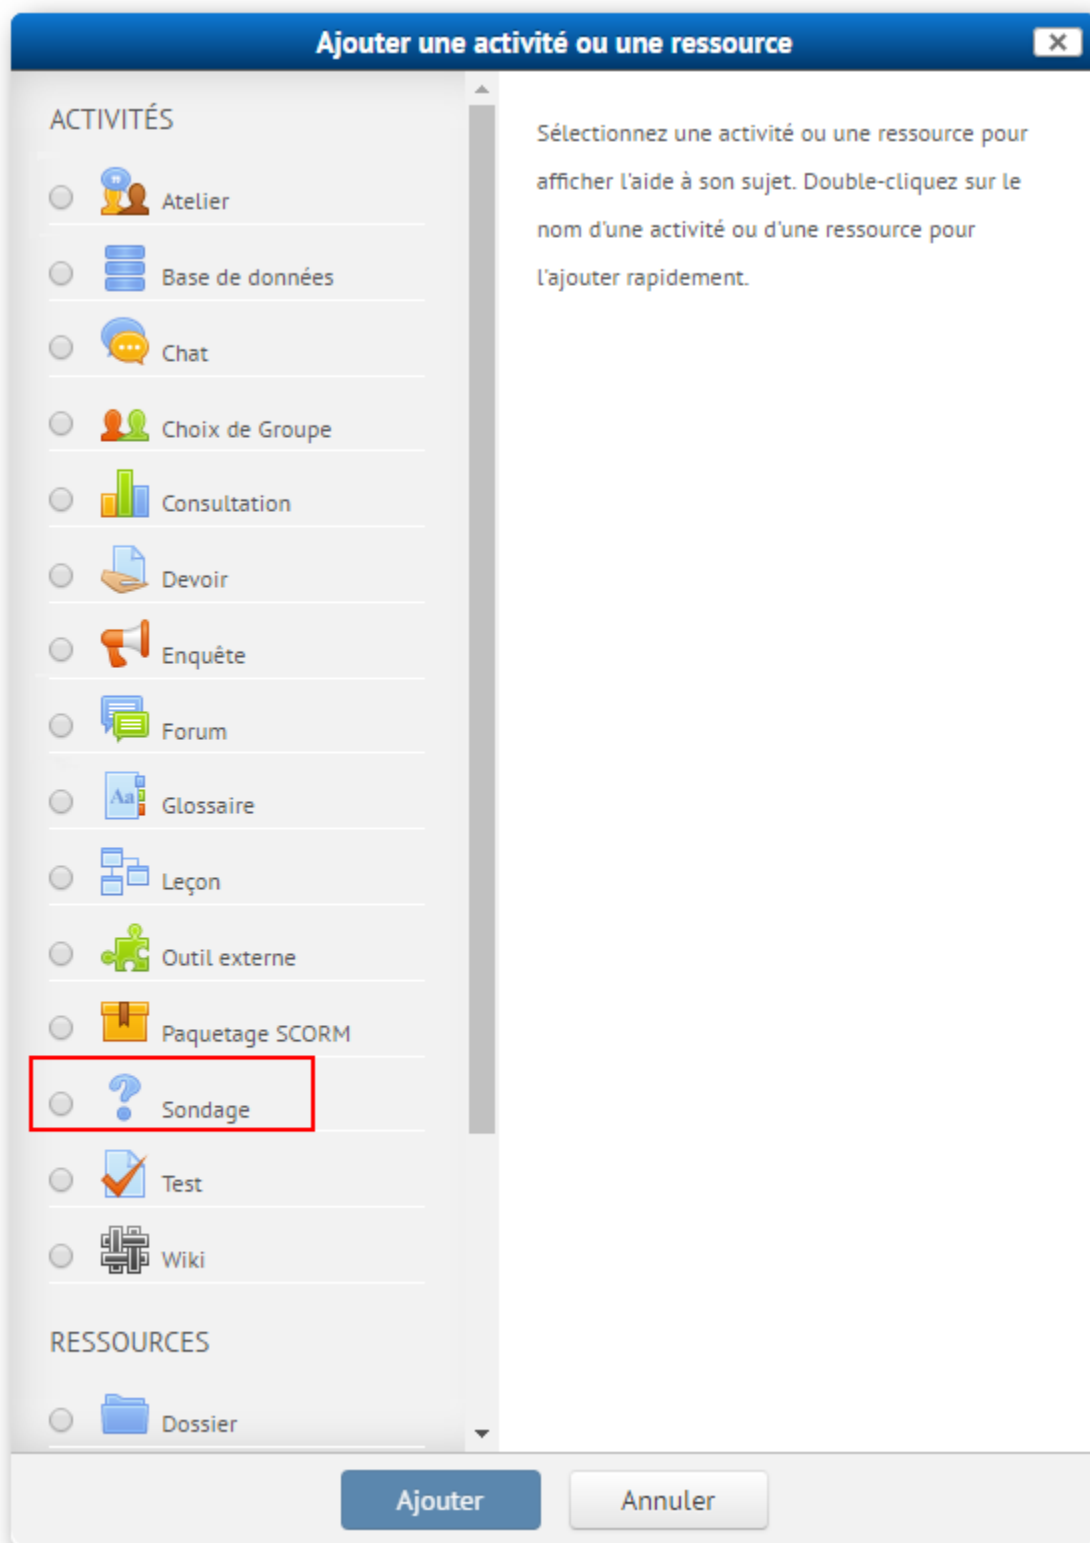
Ajouter une activité ou une ressource

ACTIVITÉS

Atelier

Base de données

Chat

Choix de Groupe

Consultation

Devoir

Enquête

Forum

Aa Glossaire

Leçon

Outil externe

Paquetage SCORM

Sondage

Test

Wiki

RESSOURCES

Dossier

Sélectionnez une activité ou une ressource pour afficher l'aide à son sujet. Double-cliquez sur le nom d'une activité ou d'une ressource pour l'ajouter rapidement.

Ajouter

Annuler